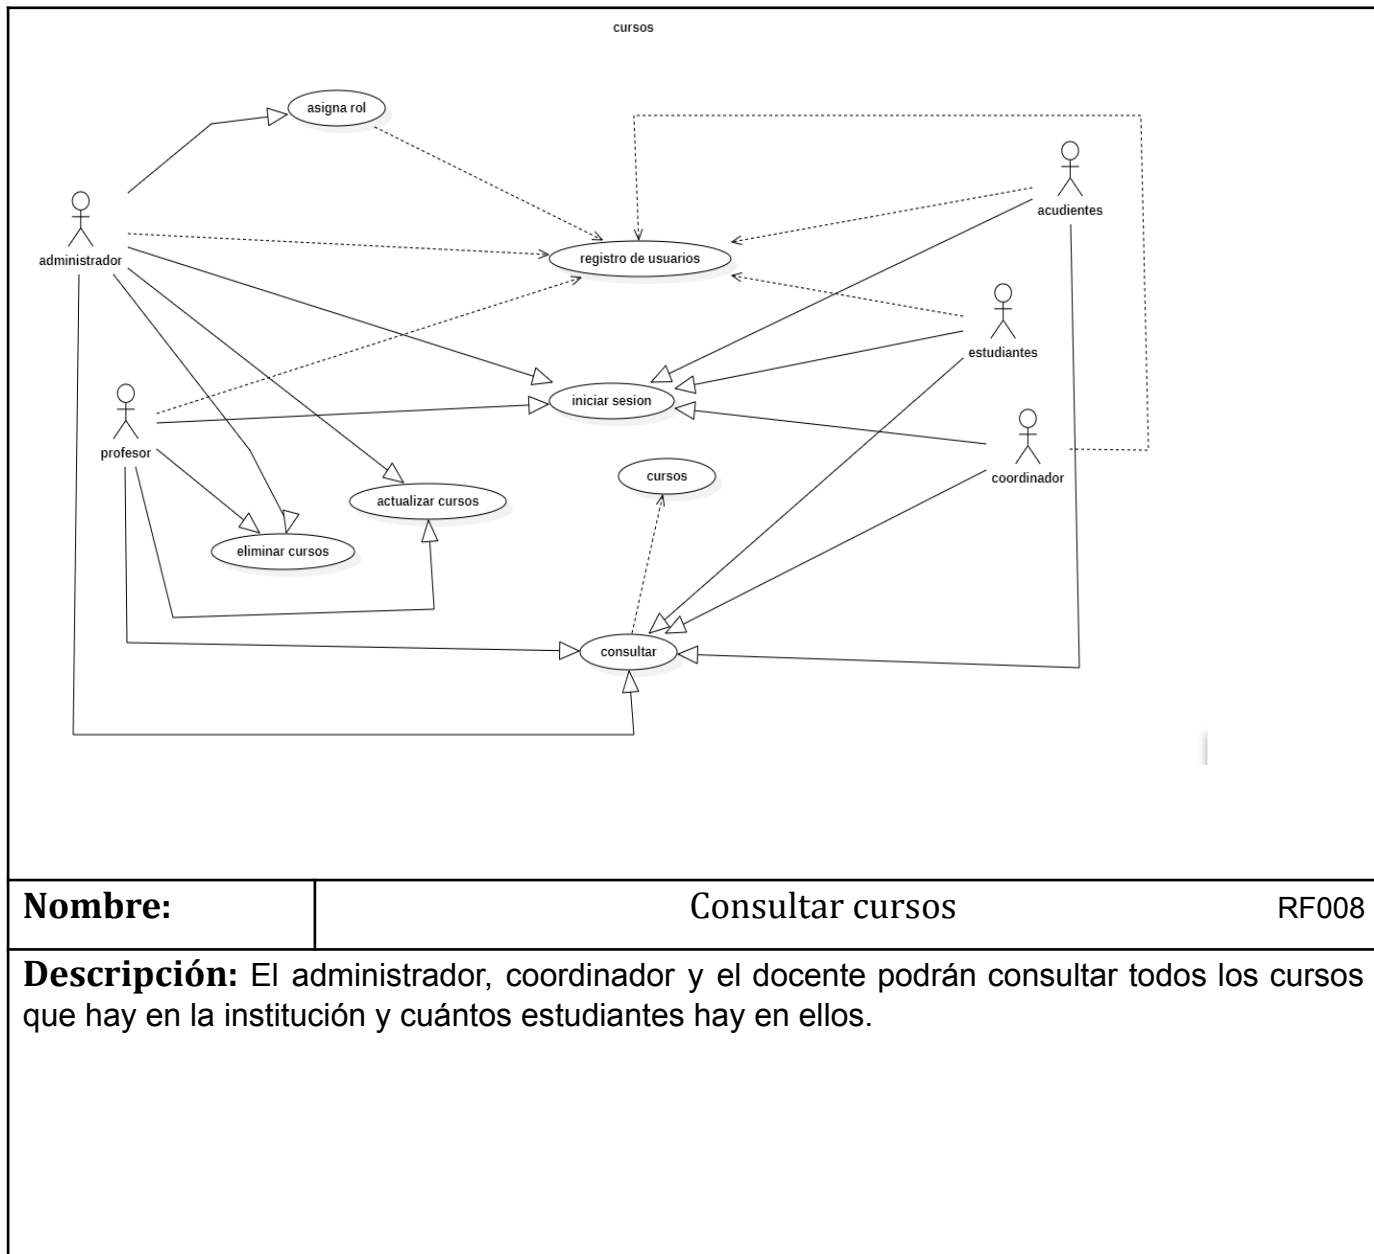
cursos

asigna rol

acudientes

administrador

registro de usuarios

estudiantes

iniciar sesion

profesor

coordinador

cursos

actualizar cursos

eliminar cursos

consultar

| Nombre: | Consultar cursos | RF008 |
|---|---|---|

Descripción: El administrador, coordinador y el docente podrán consultar todos los cursos que hay en la institución y cuántos estudiantes hay en ellos.